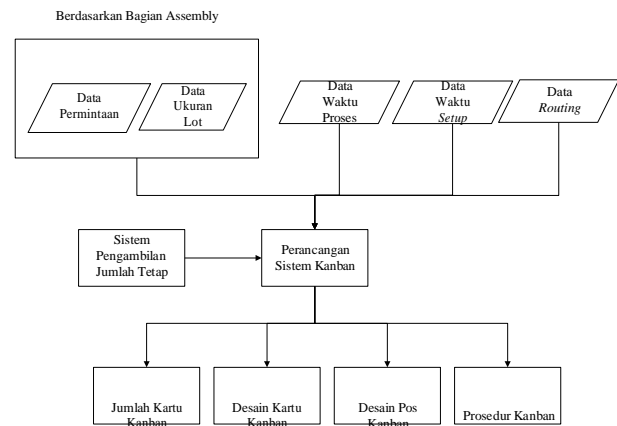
Berdasarkan Bagian Assembly

Data Permintaan

Data Ukuran Lot

Data Waktu Proses

Data Waktu Setup

Data Routing

Sistem Pengambilan Jumlah Tetap

Perancangan Sistem Kanban

Jumlah Kartu Kanban

Desain Kartu Kanban

Desain Pos Kanban

Prosedur Kanban